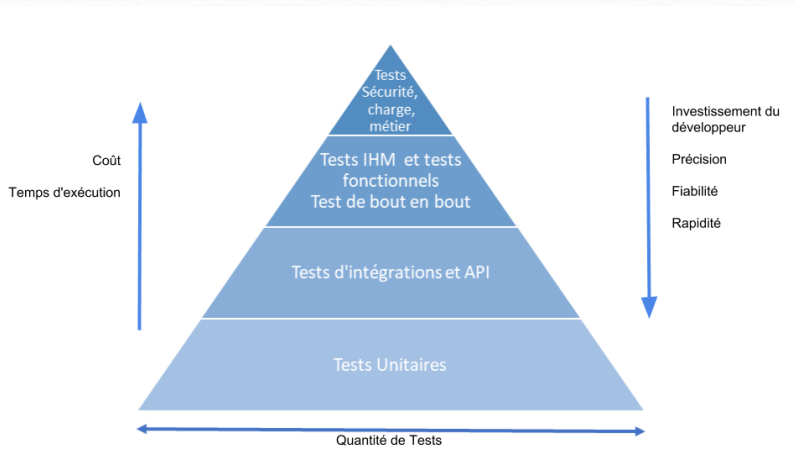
Coût

Temps d'exécution

Tests Sécurité, charge, métier

Tests IHM et tests fonctionnels Test de bout en bout

Tests d'intégrations et API

Tests Unitaires

Investissement du développeur

Précision

Fiabilité

Rapidité

Quantité de Tests